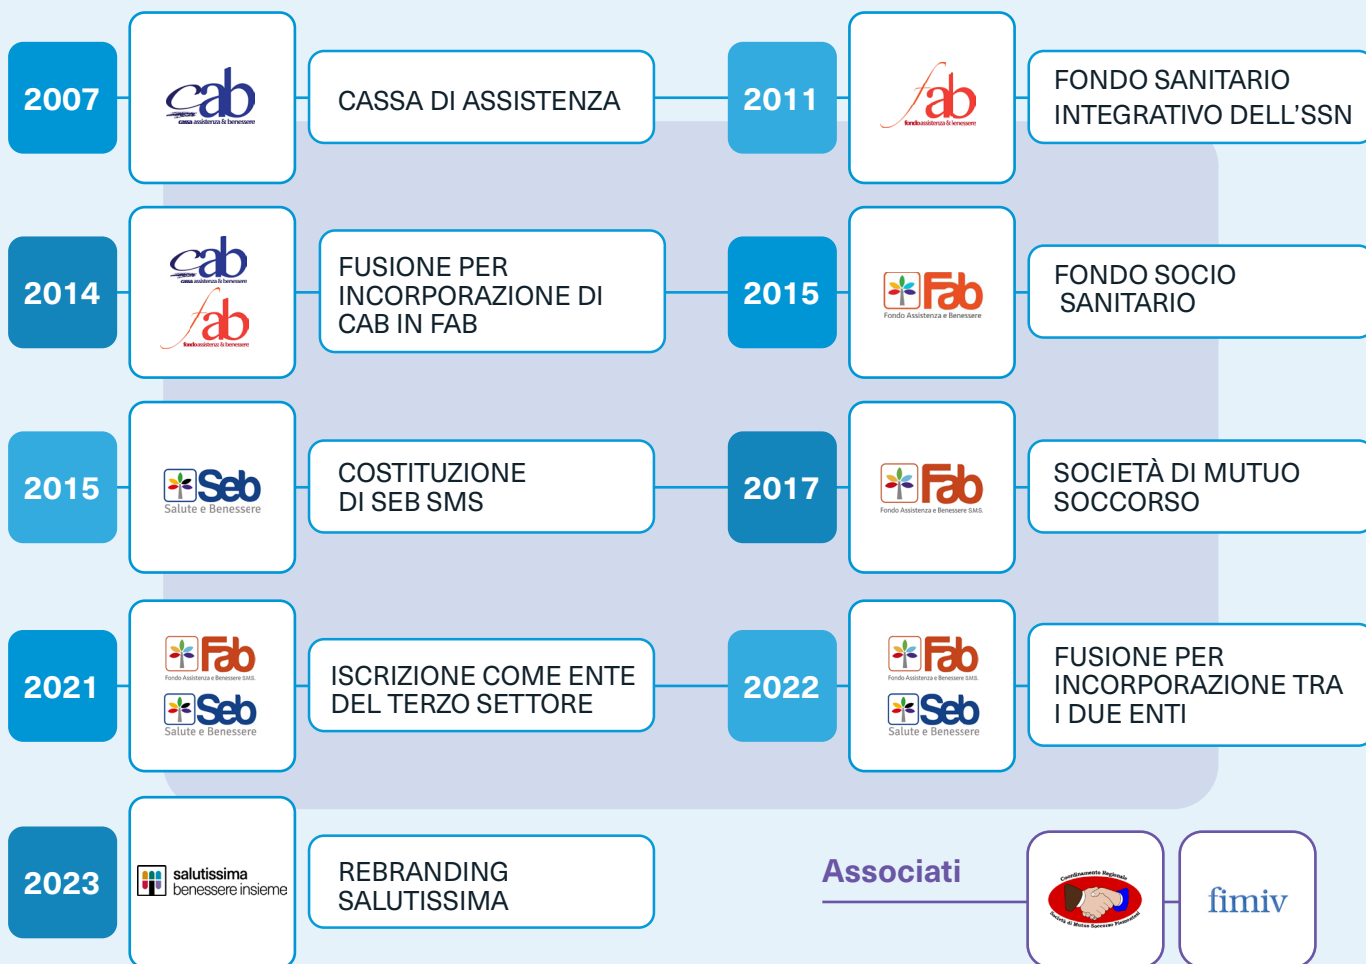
2007

cab
cassa assistenza & benessere

CASSA DI ASSISTENZA

2011

fab
fondo assistenza & benessere

FONDO SANITARIO INTEGRATIVO DELL'SSN

2014

cab
cassa assistenza & benessere
fab
fondo assistenza & benessere

FUSIONE PER INCORPORAZIONE DI CAB IN FAB

2015

Fab
Fondo Assistenza e Benessere

FONDO SOCIO SANITARIO

2015

Seb
Salute e Benessere

COSTITUZIONE DI SEB SMS

2017

Fab
Fondo Assistenza e Benessere SMS

SOCIETÀ DI MUTUO SOCCORSO

2021

Fab
Fondo Assistenza e Benessere SMS
Seb
Salute e Benessere

ISCRIZIONE COME ENTE DEL TERZO SETTORE

2022

Fab
Fondo Assistenza e Benessere SMS
Seb
Salute e Benessere

FUSIONE PER INCORPORAZIONE TRA I DUE ENTI

2023

salutissima
benessere insieme

REBRANDING SALUTISSIMA

Associati

Coordinamento Regionale
Società di Mutuo Soccorso Piemontesi

fimiv